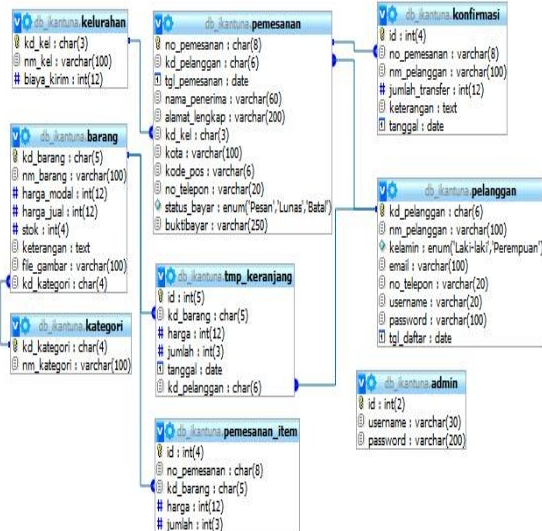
db_ikantuna.kelurahan
kd_kel : char(3)
nm_kel : varchar(100)
biaya_kirim : int(12)

db_ikantuna.pemesanan
no_pemesanan : char(8)
kd_pelanggan : char(6)
tgl_pemesanan : date
nama_penerima : varchar(60)
alamat_lengkap : varchar(200)
kd_kel : char(3)
kota : varchar(100)
kode_pos : varchar(6)
no_telepon : varchar(20)
status_bayar : enum('Pesan','Lunas','Batal')
buktibayar : varchar(250)

db_ikantuna.konfirmasi
id : int(4)
no_pemesanan : varchar(8)
nm_pelanggan : varchar(100)
jumlah_transfer : int(12)
keterangan : text
tanggal : date

db_ikantuna.barang
kd_barang : char(5)
nm_barang : varchar(100)
harga_modal : int(12)
harga_jual : int(12)
stok : int(4)
keterangan : text
file_gambar : varchar(100)
kd_kategori : char(4)

db_ikantuna.pelanggan
kd_pelanggan : char(6)
nm_pelanggan : varchar(100)
kelamin : enum('Laki-laki','Perempuan')
email : varchar(100)
no_telepon : varchar(20)
username : varchar(20)
password : varchar(100)
tgl_daftar : date

db_ikantuna.tmp_keranjang
id : int(5)
kd_barang : char(5)
harga : int(12)
jumlah : int(3)
tanggal : date
kd_pelanggan : char(6)

db_ikantuna.kategori
kd_kategori : char(4)
nm_kategori : varchar(100)

db_ikantuna.admin
id : int(2)
username : varchar(30)
password : varchar(200)

db_ikantuna.pemesanan_item
id : int(4)
no_pemesanan : char(8)
kd_barang : char(5)
harga : int(12)
jumlah : int(3)